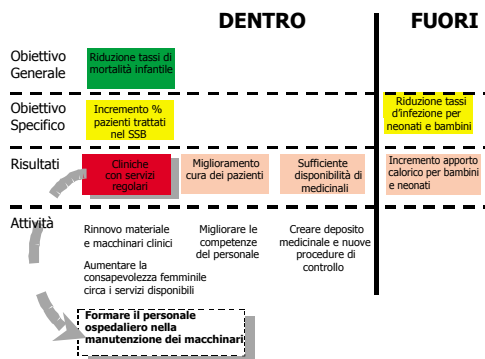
DENTRO

FUORI

Obiettivo Generale

Riduzione tassi di mortalità infantile

Obiettivo Specifico

Incremento % pazienti trattati nel SSB

Riduzione tassi d'infezione per neonati e bambini

Risultati

Cliniche con servizi regolari

Miglioramento cura dei pazienti

Sufficiente disponibilità di medicinali

Incremento apporto calorico per bambini e neonati

Attività

Rinnovo materiale e macchinari clinici

Aumentare la consapevolezza femminile circa i servizi disponibili

Migliorare le competenze del personale

Creare deposito medicinale e nuove procedure di controllo

Formare il personale ospedaliero nella manutenzione dei macchinari